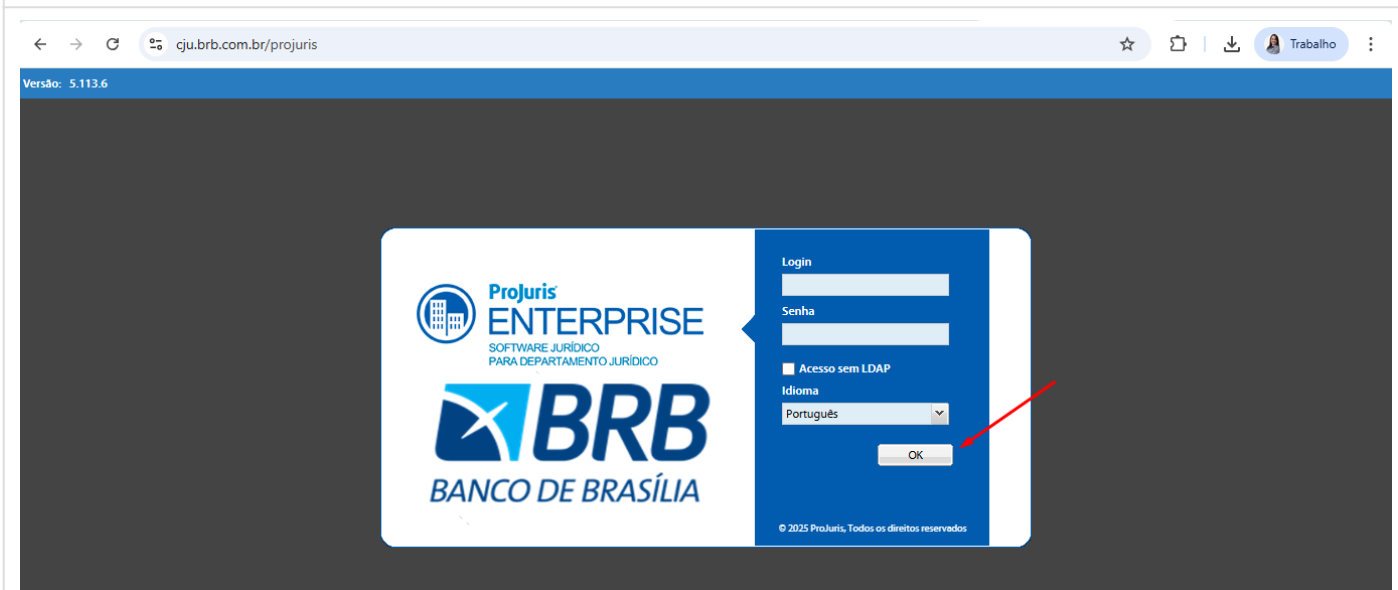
cju.brb.com.br/projuris

Trabalho

Versão: 5.113.6

ProJuris
ENTERPRISE
SOFTWARE JURÍDICO
PARA DEPARTAMENTO JURÍDICO

BRB
BANCO DE BRASÍLIA

Login

Senha

Acesso sem LDAP

Idioma

Português

OK

© 2025 ProJuris, Todos os direitos reservados